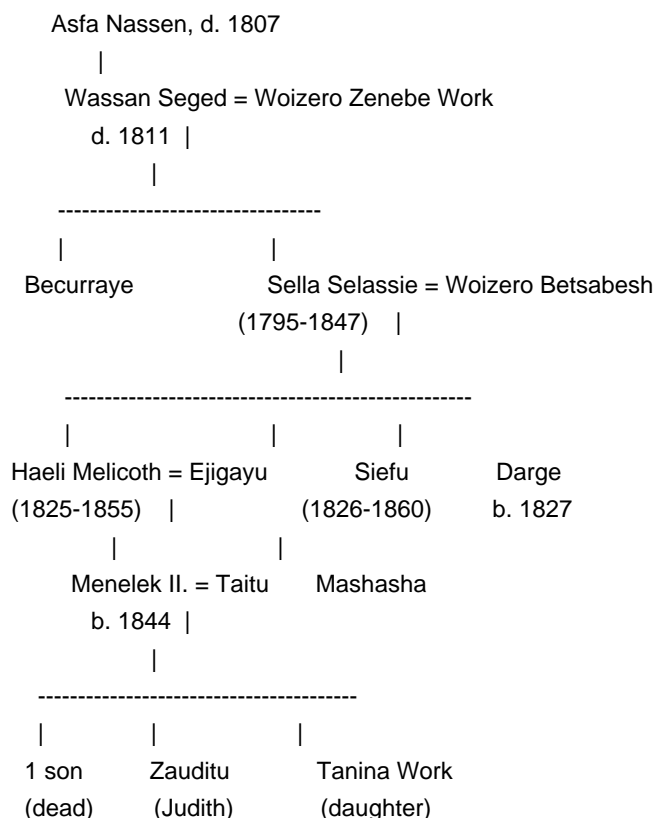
Asfa Nassen, d. 1807
|
Wassan Seged = Woizero Zenebe Work
d. 1811 |
|
---------------------------------
|                |
Becurraye        Sella Selassie = Woizero Betsabesh
(1795-1847) |
|
----------------------------------------------------
|                |                |
Haeli Melicoth = Ejigayu        Siefu        Darge
(1825-1855) |        (1826-1860)        b. 1827
|                |
Menelek II. = Taitu        Mashasha
b. 1844 |
|
----------------------------------------
|        |        |
1 son        Zauditu        Tanina Work
(dead)        (Judith)        (daughter)